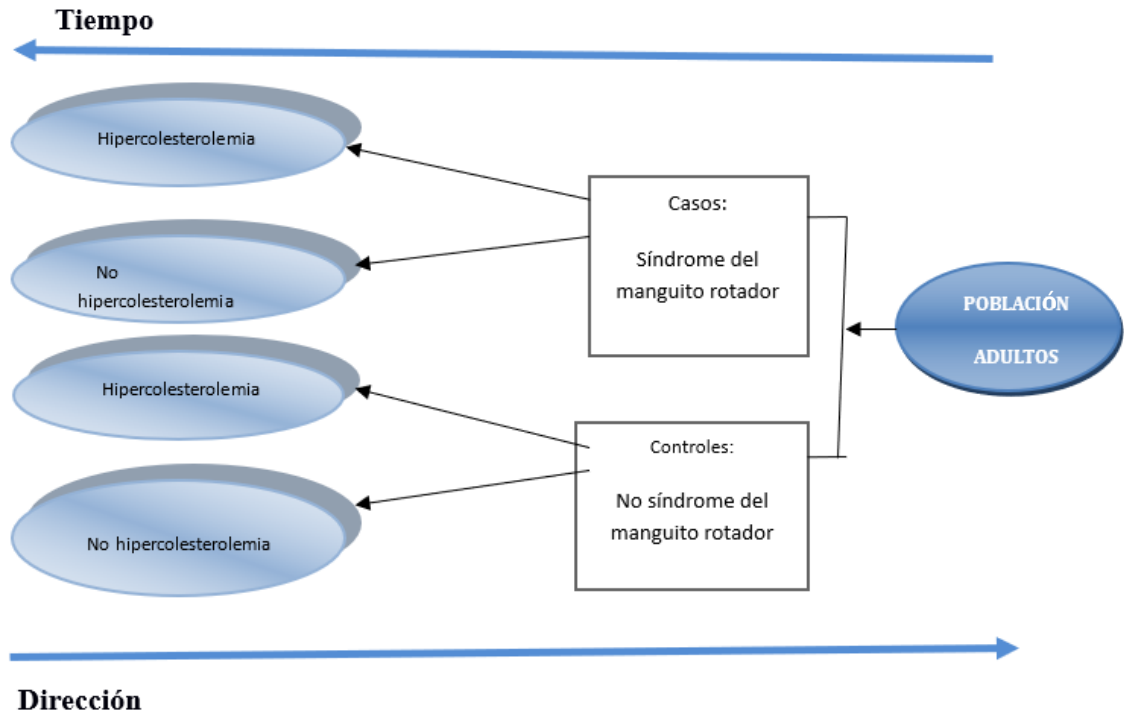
Tiempo

Hipercolesterolemia

No hipercolesterolemia

Hipercolesterolemia

No hipercolesterolemia

Casos:

Síndrome del manguito rotador

Controles:

No síndrome del manguito rotador

POBLACIÓN

ADULTOS

Dirección